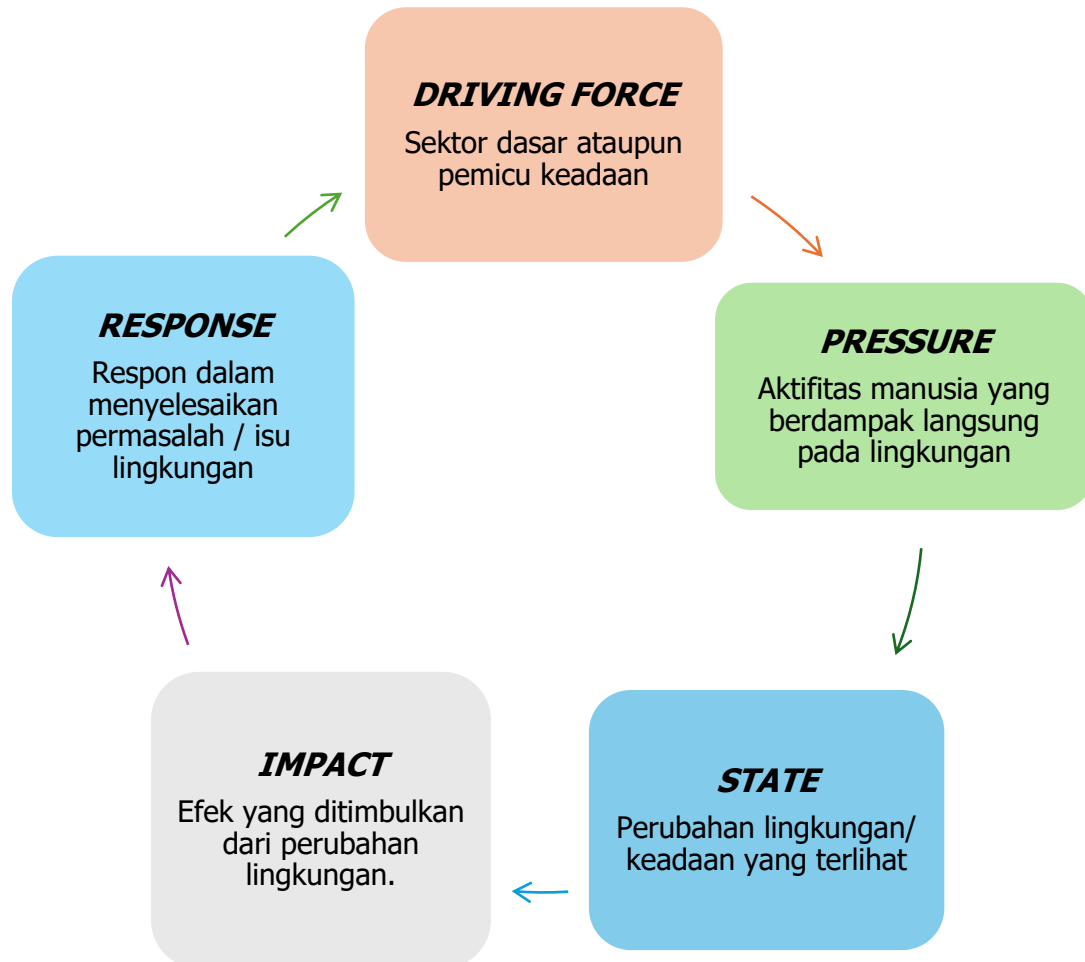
DRIVING FORCE
Sektor dasar ataupun pemicu keadaan

PRESSURE
Aktifitas manusia yang berdampak langsung pada lingkungan

STATE
Perubahan lingkungan/ keadaan yang terlihat

IMPACT
Efek yang ditimbulkan dari perubahan lingkungan.

RESPONSE
Respon dalam menyelesaikan permasalah / isu lingkungan